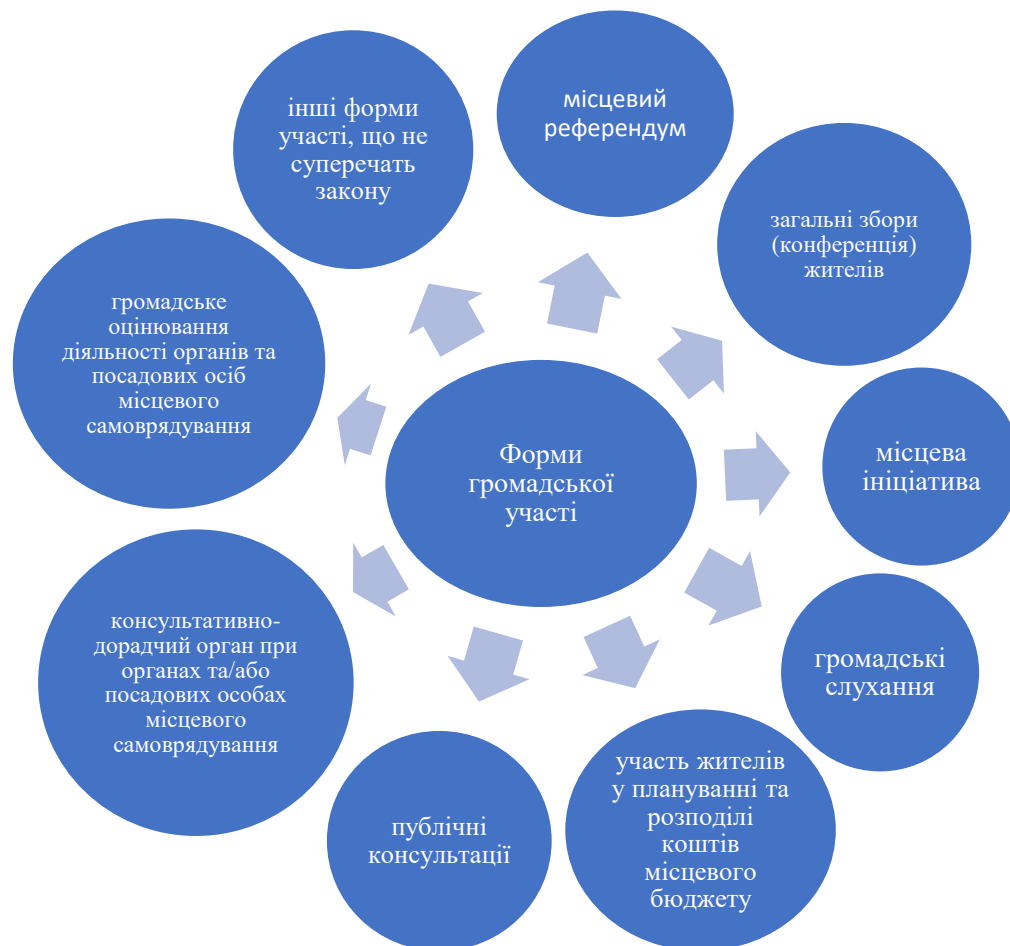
Форми громадської участі

місцевий референдум

загальні збори (конференція) жителів

місцева ініціатива

громадські слухання

участь жителів у плануванні та розподілі коштів місцевого бюджету

публічні консультації

консультативно-дорадчий орган при органах та/або посадових особах місцевого самоврядування

громадське оцінювання діяльності органів та посадових осіб місцевого самоврядування

інші форми участі, що не суперечать закону